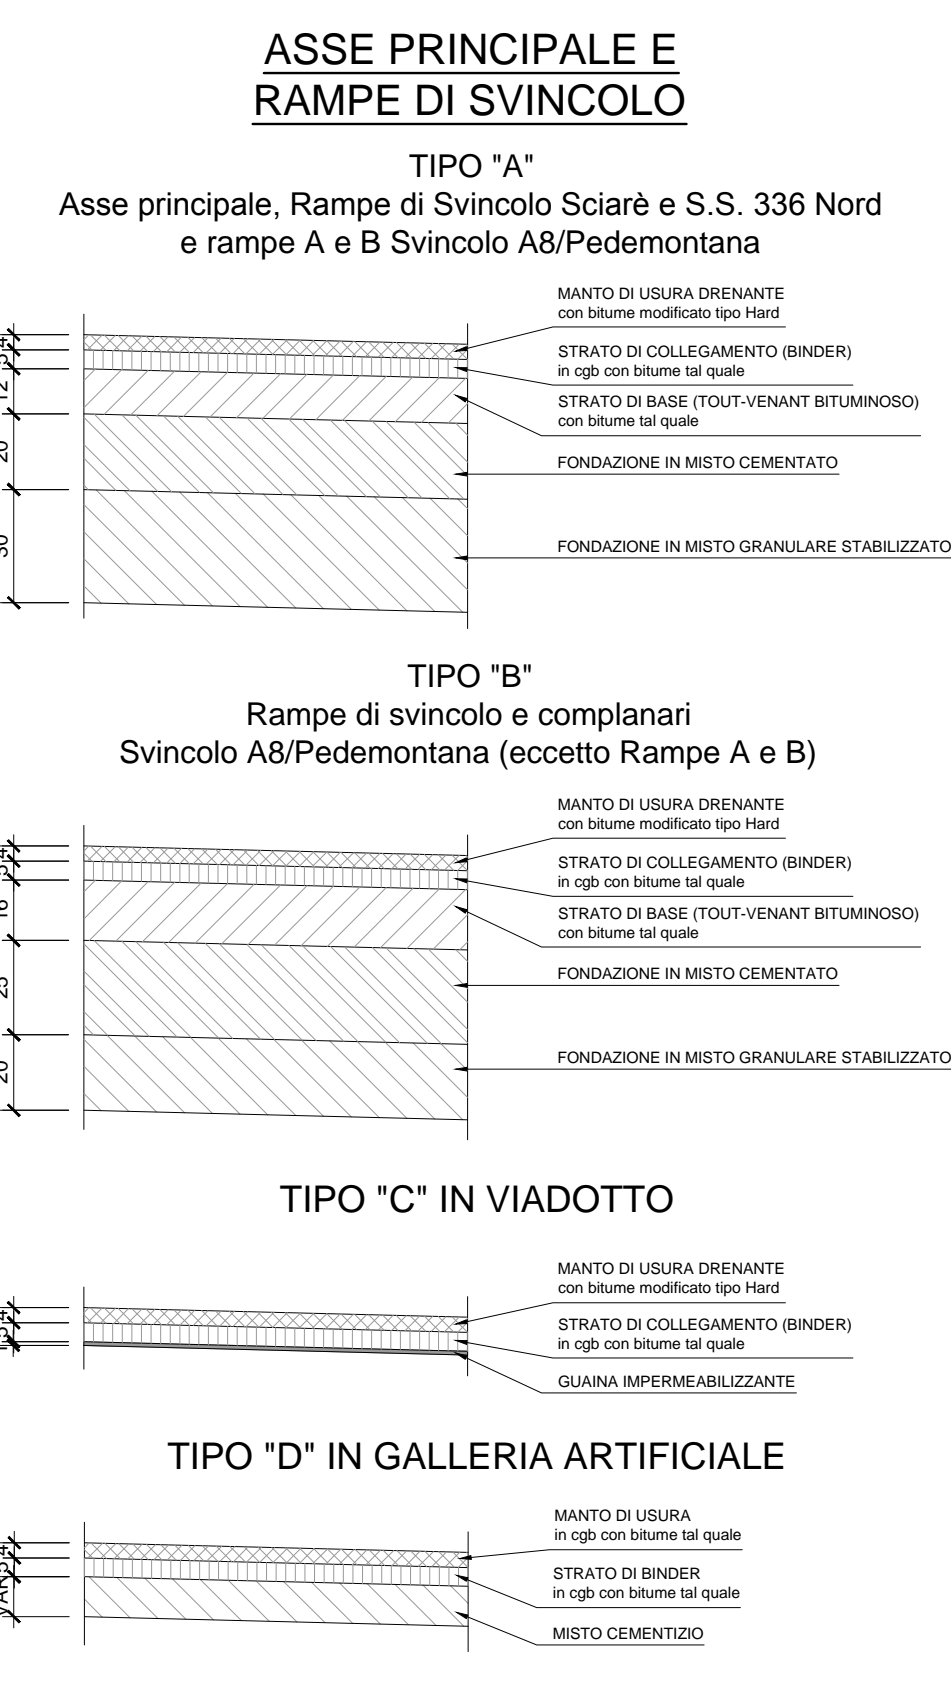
ASSE PRINCIPALE E RAMPE DI SVINCOLO

TIPO "A"
Asse principale, Rampe di Svincolo Sciarè e S.S. 336 Nord e rampe A e B Svincolo A8/Pedemontana

MANTO DI USURA DRENANTE
con bitume modificato tipo Hard
STRATO DI COLLEGAMENTO (BINDER)
in cgb con bitume tal quale
STRATO DI BASE (TOUT-VENANT BITUMINOSO)
con bitume tal quale
FONDAZIONE IN MISTO CEMENTATO
FONDAZIONE IN MISTO GRANULARE STABILIZZATO

12
20
30

TIPO "B"
Rampe di svincolo e complanari
Svincolo A8/Pedemontana (eccetto Rampe A e B)

MANTO DI USURA DRENANTE
con bitume modificato tipo Hard
STRATO DI COLLEGAMENTO (BINDER)
in cgb con bitume tal quale
STRATO DI BASE (TOUT-VENANT BITUMINOSO)
con bitume tal quale
FONDAZIONE IN MISTO CEMENTATO
FONDAZIONE IN MISTO GRANULARE STABILIZZATO

16
25
20

TIPO "C" IN VIADOTTO

MANTO DI USURA DRENANTE
con bitume modificato tipo Hard
STRATO DI COLLEGAMENTO (BINDER)
in cgb con bitume tal quale
GUAINA IMPERMEABILIZZANTE

TIPO "D" IN GALLERIA ARTIFICIALE

MANTO DI USURA
in cgb con bitume tal quale
STRATO DI BINDER
in cgb con bitume tal quale
MISTO CEMENTIZIO

VAR.